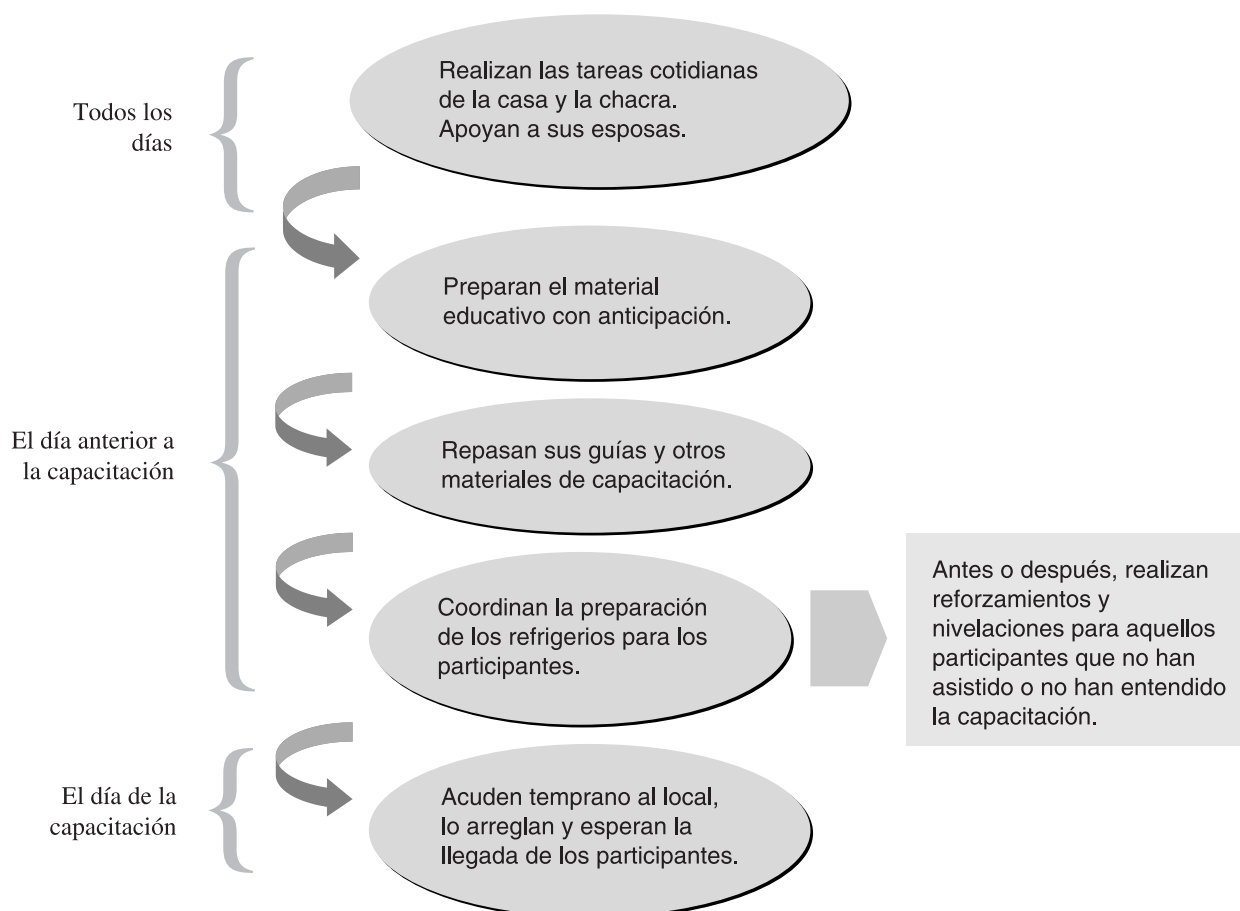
Todos los días

Realizan las tareas cotidianas de la casa y la chacra. Apoyan a sus esposas.

El día anterior a la capacitación

Preparan el material educativo con anticipación.

Repasan sus guías y otros materiales de capacitación.

Coordinan la preparación de los refrigerios para los participantes.

Antes o después, realizan reforzamientos y nivelaciones para aquellos participantes que no han asistido o no han entendido la capacitación.

El día de la capacitación

Acuden temprano al local, lo arreglan y esperan la llegada de los participantes.